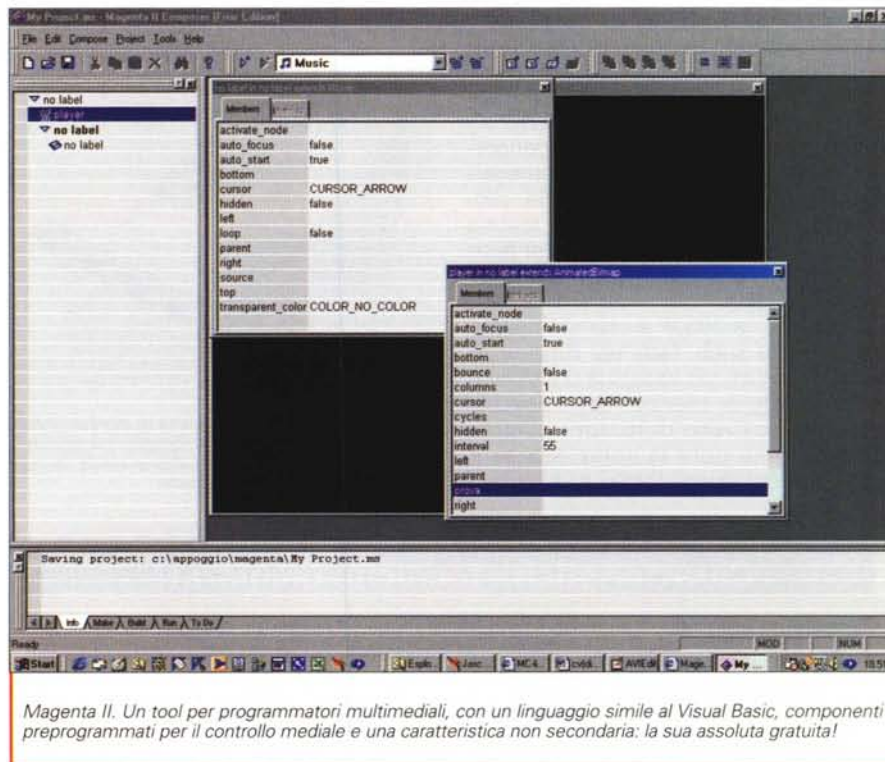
My Project.ms - Magenta II Composer [Error Lobian]

File Edit Compose Project Tools Help

Music

no label
player
no label
no label

Members

| activate_node | |
|---|---|
| auto_focus | false |
| auto_start | true |
| bottom | |
| cursor | CURSOR_ARROW |
| hidden | false |
| left | |
| loop | false |
| parent | |
| right | |
| source | |
| top | |
| transparent_color | COLOR_NO_COLOR |

player in no label extends AnimatedBitmap

Members

| activate_node | |
|---|---|
| auto_focus | false |
| auto_start | true |
| bottom | |
| bounce | false |
| columns | 1 |
| cursor | CURSOR_ARROW |
| cycles | |
| hidden | false |
| interval | 55 |
| left | |
| parent | |
| pixels | |
| right | |

Saving project: c:\appoggio\magenta\My Project.ms

Info Make Build Run To Do

Ready

MOD NUM

Start

Magenta II. Un tool per programmatori multimediali, con un linguaggio simile al Visual Basic, componenti preprogrammati per il controllo mediale e una caratteristica non secondaria: la sua assoluta gratuità!